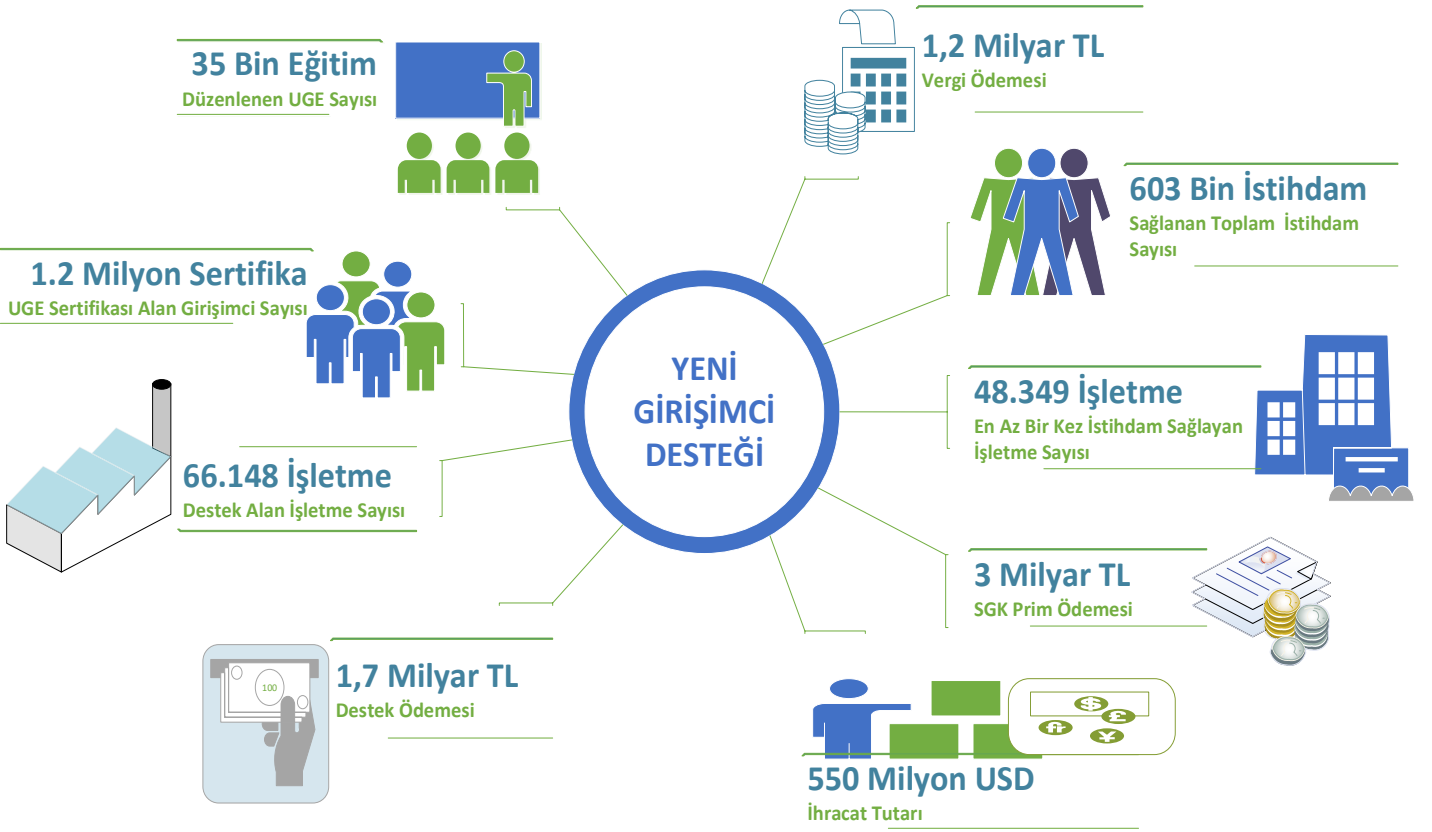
35 Bin Eğitim
Düzenlenen UGE Sayısı

1,2 Milyar TL
Vergi Ödemesi

603 Bin İstihdam
Sağlanan Toplam İstihdam Sayısı

1.2 Milyon Sertifika
UGE Sertifikası Alan Girişimci Sayısı

YENİ GİRİŞİMCİ DESTEĞİ

48.349 İşletme
En Az Bir Kez İstihdam Sağlayan İşletme Sayısı

66.148 İşletme
Destek Alan İşletme Sayısı

3 Milyar TL
SGK Prim Ödemesi

100

1,7 Milyar TL
Destek Ödemesi

550 Milyon USD
İhracat Tutarı